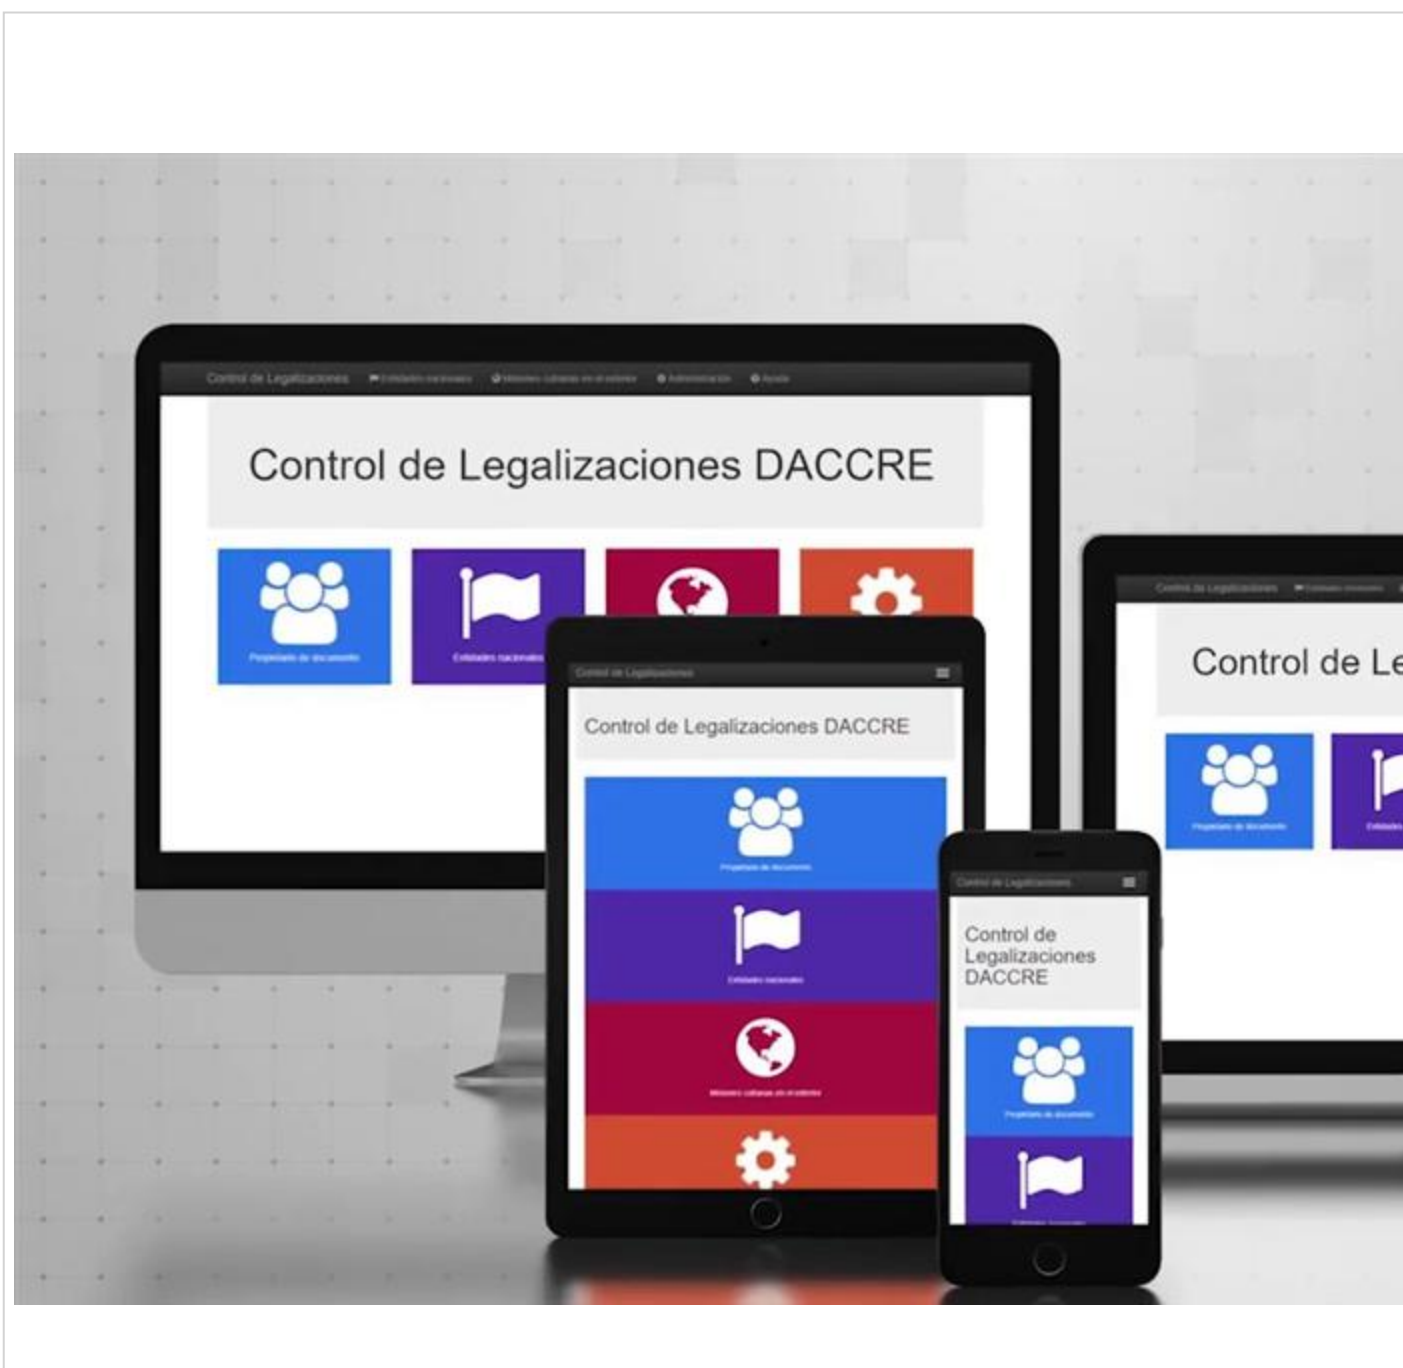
Control de Legalizaciones   Entidades nacionales   Misiones cubanas en el exterior   Administración   Ayuda

Control de Legalizaciones DACCRE

Propietario de documento

Entidades nacionales

Control de Legalizaciones

Control de Legalizaciones DACCRE

Propietario de documento

Entidades nacionales

Misiones cubanas en el exterior

Control de Legalizaciones   Entidades nacionales

Control de Le

Propietario de documento

Entidades

Control de Legalizaciones

Control de Legalizaciones DACCRE

Propietario de documento